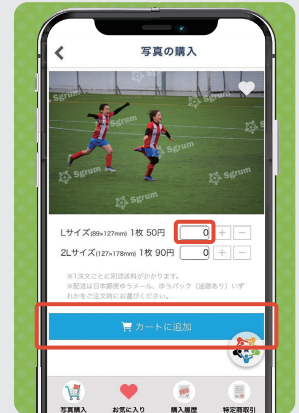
写真の購入

Sgrum
Sgrum
Sgrum

Lサイズ(89×127mm) 1枚 50円 0 + −
2Lサイズ(127×178mm) 1枚 90円 0 + −

※1注文ごとに別途送料がかかります。
※配送は日本郵便ゆうメール、ゆうパック（追跡あり）いずれかをご注文時にお選びください。

カートに追加

写真購入
お気に入り
購入履歴
特定商取引